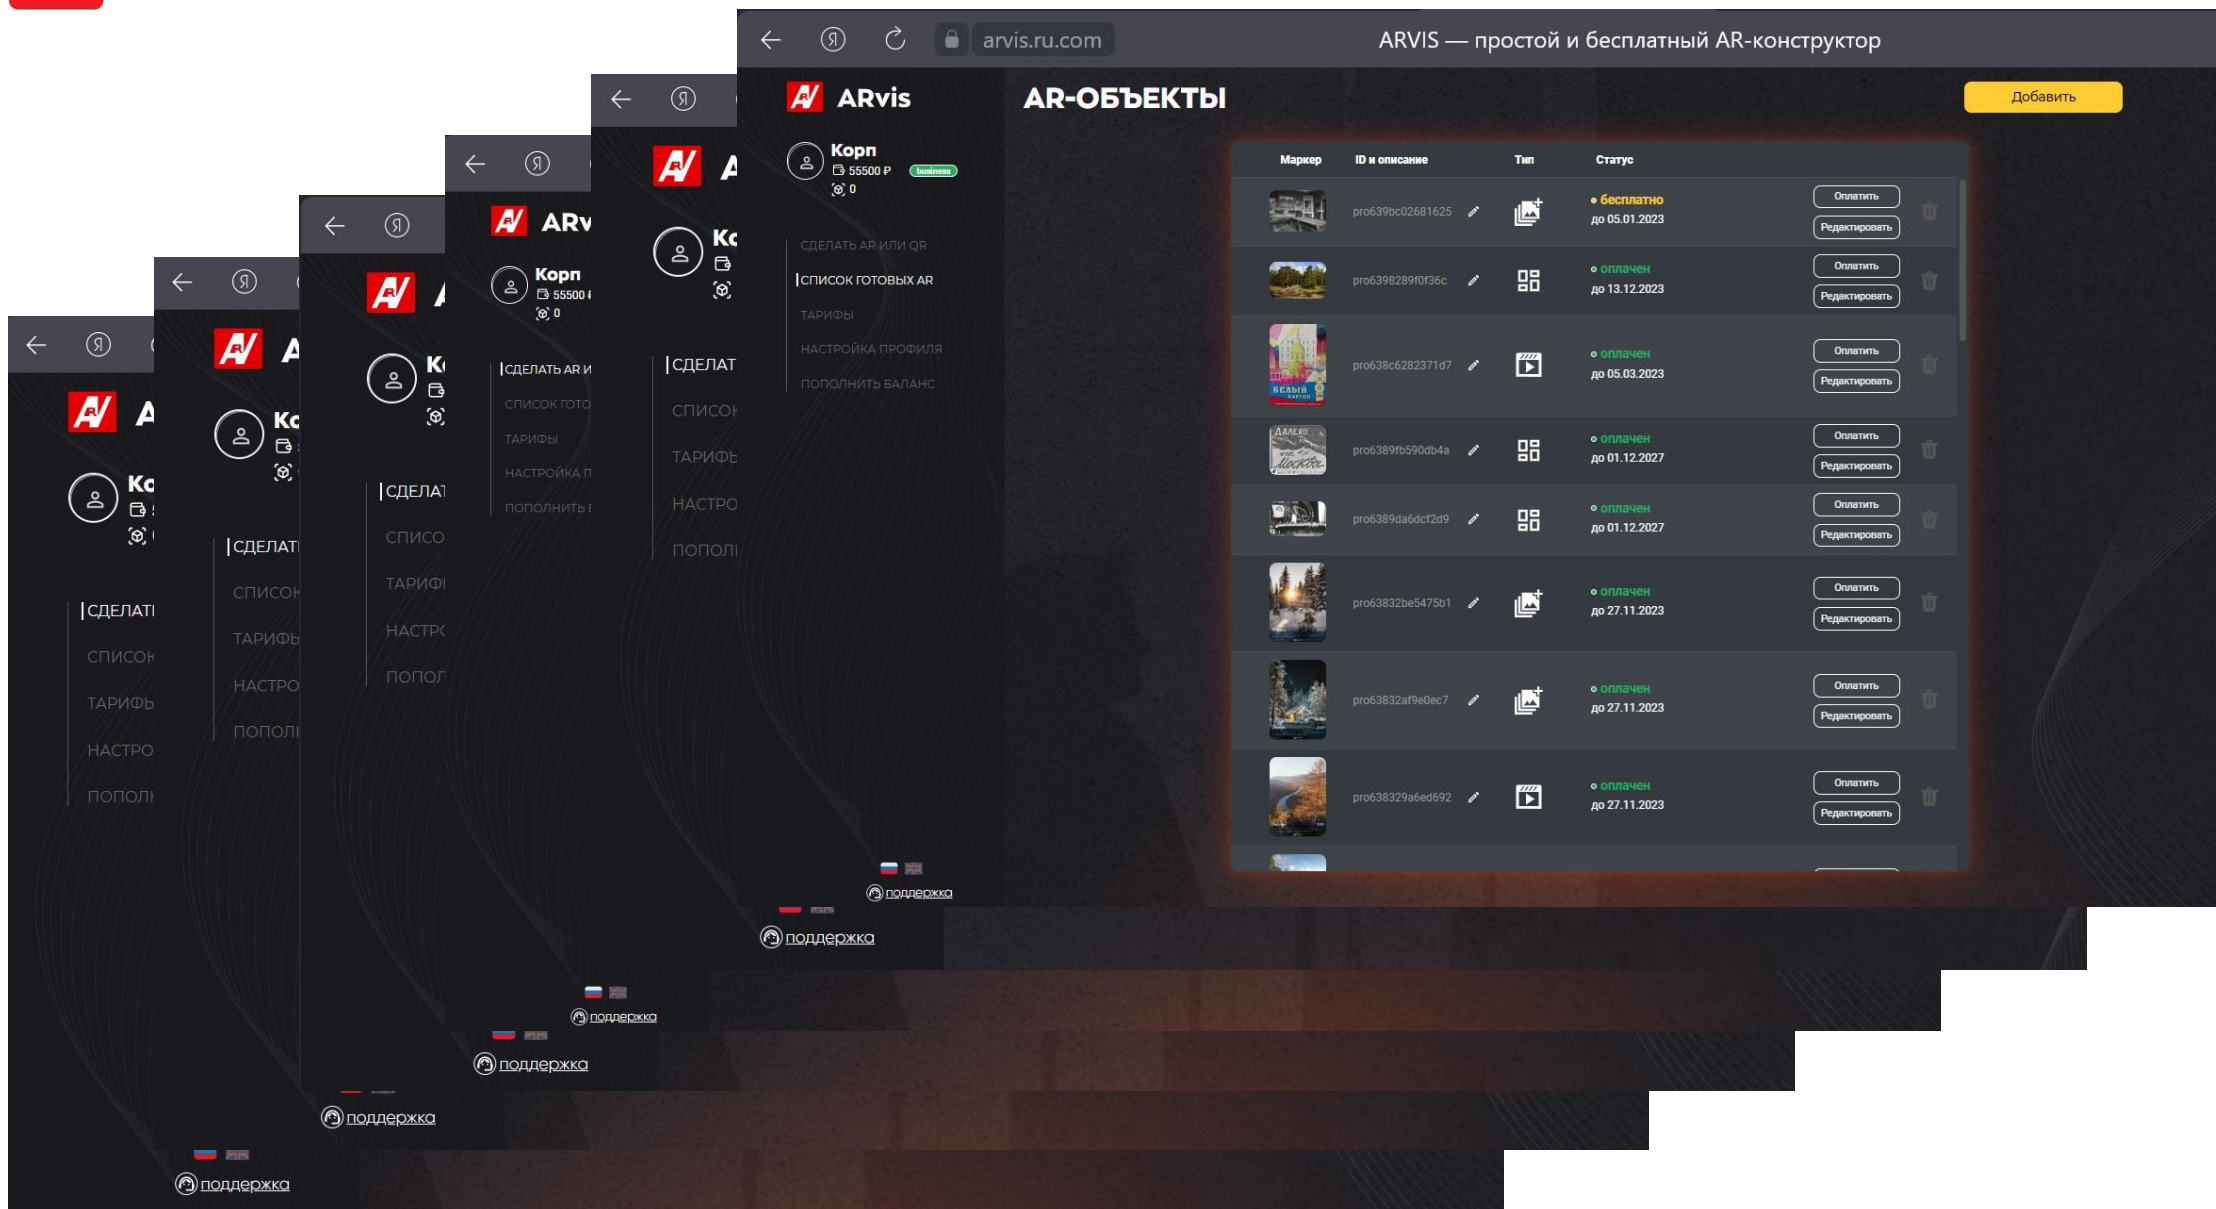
arvis.ru.com

ARVIS — простой и бесплатный AR-конструктор

ARvis

Корп
55500 ₽ business
0

СДЕЛАТЬ AR ИЛИ QR
СПИСОК ГОТОВЫХ AR
ТАРИФЫ
НАСТРОЙКА ПРОФИЛЯ
ПОПОЛНИТЬ БАЛАНС

AR-ОБЪЕКТЫ

Добавить

| Маркер | ID и описание | Тип | Статус | | |
|---|---|---|---|---|---|
| | pro639bc02681625 | | бесплатно до 05.01.2023 | Оплатить Редактировать | |
| | pro6398289f0f36c | | оплачен до 13.12.2023 | Оплатить Редактировать | |
| | pro638c6282371d7 | | оплачен до 05.03.2023 | Оплатить Редактировать | |
| | pro6389fb590db4a | | оплачен до 01.12.2027 | Оплатить Редактировать | |
| | pro6389da6dcf2d9 | | оплачен до 01.12.2027 | Оплатить Редактировать | |
| | pro63832be5475b1 | | оплачен до 27.11.2023 | Оплатить Редактировать | |
| | pro63832af9e0ec7 | | оплачен до 27.11.2023 | Оплатить Редактировать | |
| | pro638329a6ed692 | | оплачен до 27.11.2023 | Оплатить Редактировать | |

поддержка